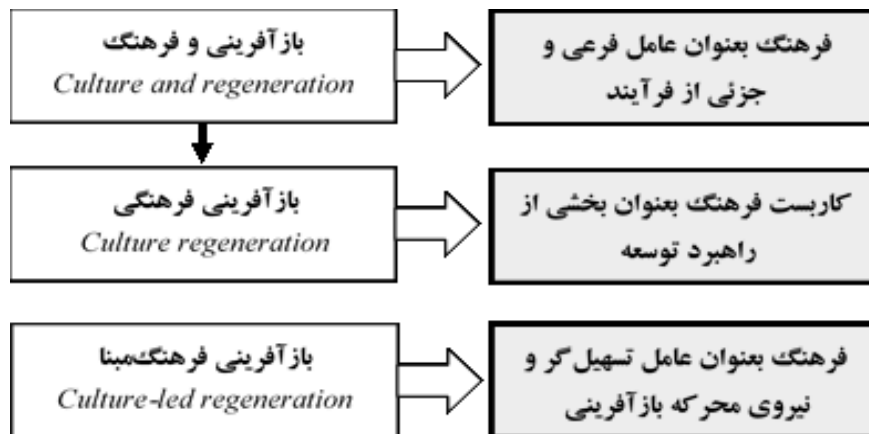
بازآفرینی و فرهنگ
Culture and regeneration

فرهنگ بعنوان عامل فرعی و جزئی از فرآیند

بازآفرینی فرهنگی
Culture regeneration

کاربست فرهنگ بعنوان بخشی از راهبرد توسعه

بازآفرینی فرهنگ‌مبنا
Culture-led regeneration

فرهنگ بعنوان عامل تسهیل‌گر و نیروی محرکه بازآفرینی